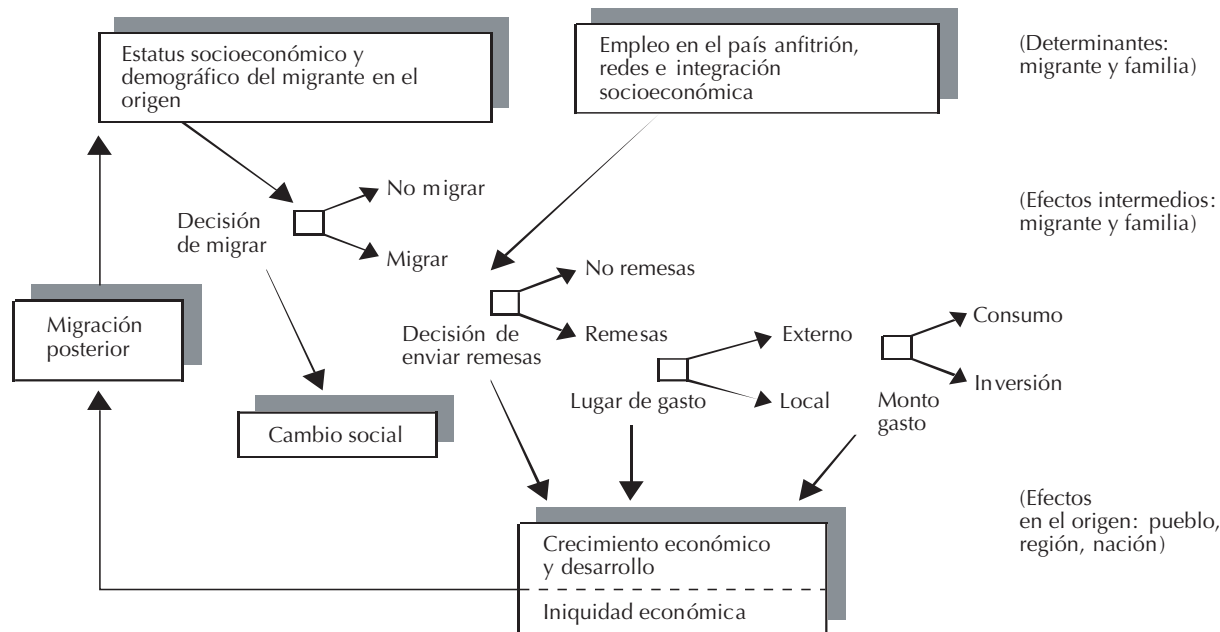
Estatus socioeconómico y demográfico del migrante en el origen

Empleo en el país anfitrión, redes e integración socioeconómica

(Determinantes: migrante y familia)

No migrar

Decisión de migrar

Migrar

(Efectos intermedios: migrante y familia)

No remesas

Migración posterior

Decisión de enviar remesas

Remesas

Externo

Consumo

Lugar de gasto

Local

Monto gasto

Inversión

Cambio social

(Efectos en el origen: pueblo, región, nación)

Crecimiento económico y desarrollo

Iniquidad económica